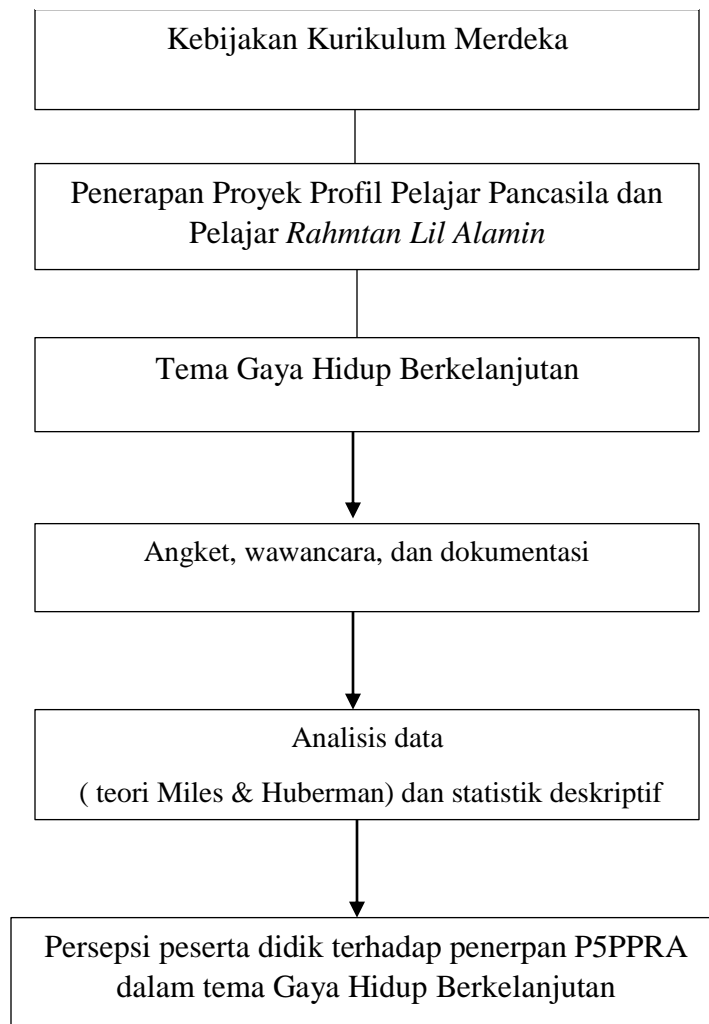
Kebijakan Kurikulum Merdeka

Penerapan Proyek Profil Pelajar Pancasila dan Pelajar *Rahmtan Lil Alamin*

Tema Gaya Hidup Berkelanjutan

Angket, wawancara, dan dokumentasi

Analisis data
( teori Miles & Huberman) dan statistik deskriptif

Persepsi peserta didik terhadap penerpan P5PPRA dalam tema Gaya Hidup Berkelanjutan